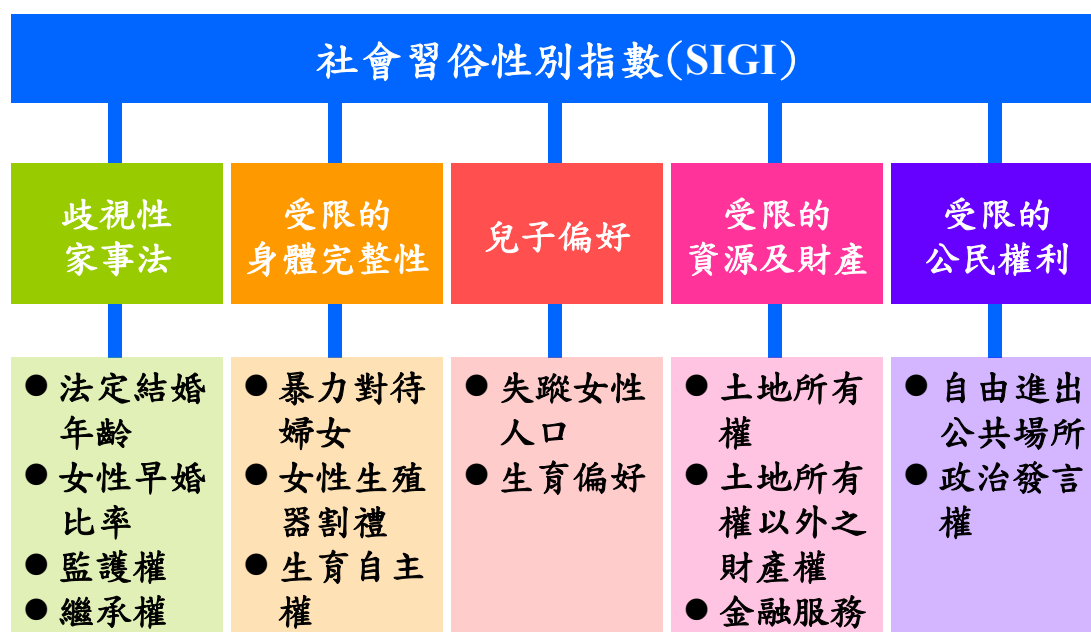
社會習俗性別指數(SIGI)

歧視性家事法

受限的身體完整性

兒子偏好

受限的資源及財產

受限的公民權利

● 法定結婚年齡
● 女性早婚比率
● 監護權
● 繼承權

● 暴力對待婦女
● 女性生殖器割禮
● 生育自主權

● 失蹤女性人口
● 生育偏好

● 土地所有權
● 土地所有權以外之財產權
● 金融服務

● 自由進出公共場所
● 政治發言權